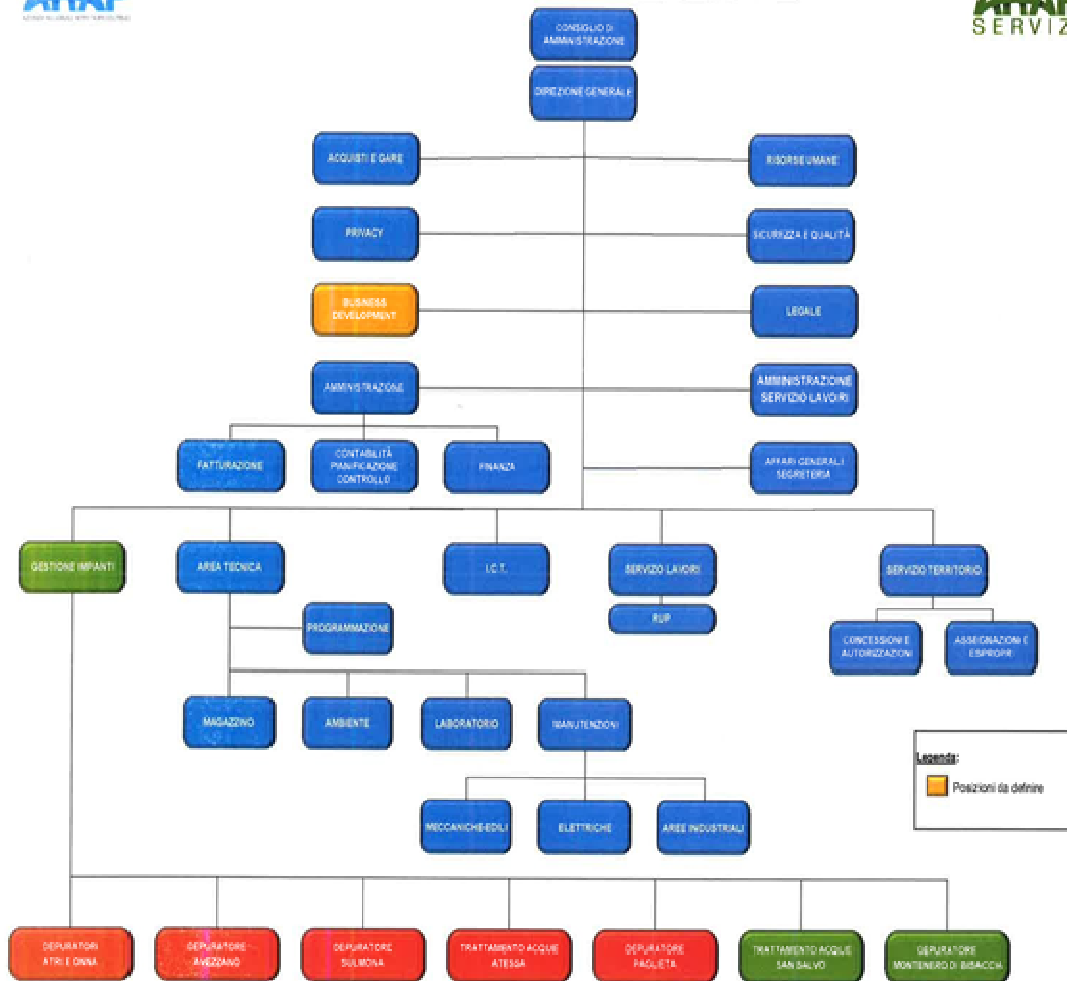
ARAP

ARAP
SERVIZ

CONSIGLIO DI AMMINISTRAZIONE

DIREZIONE GENERALE

ACQUISTI E GARE

RISORSE UMANE

PRIVACY

SICUREZZA E QUALITÀ

BUSINESS DEVELOPMENT

LEGALE

AMMINISTRAZIONE

AMMINISTRAZIONE SERVIZIO LAVORI

FATTURAZIONE

CONTABILITÀ PIANIFICAZIONE CONTROLLO

FINANZA

AFFARI GENERALI SEGRETERIA

GESTIONE IMPIANTI

AREA TECNICA

I.C.T.

SERVIZIO LAVORI

RUP

SERVIZIO TERRITORIO

PROGRAMMAZIONE

CONCESSIONI E AUTORIZZAZIONI

ASSEGNAZIONI E ESPROPRI

MAGAZZINO

AMBIENTE

LABORATORIO

MANUTENZIONI

Legenda:

Posizioni da definire

MECCANICHE-EDILI

ELETTRICHE

AREE INDUSTRIALI

DEPURATORI ATRI E ONNA

DEPURATORE AVEZZANO

DEPURATORE SULMONA

TRATTAMENTO ACQUE ATESSA

DEPURATORE PAGLIETA

TRATTAMENTO ACQUE SAN SALVO

DEPURATORE MONTENERO DI BISACCIA